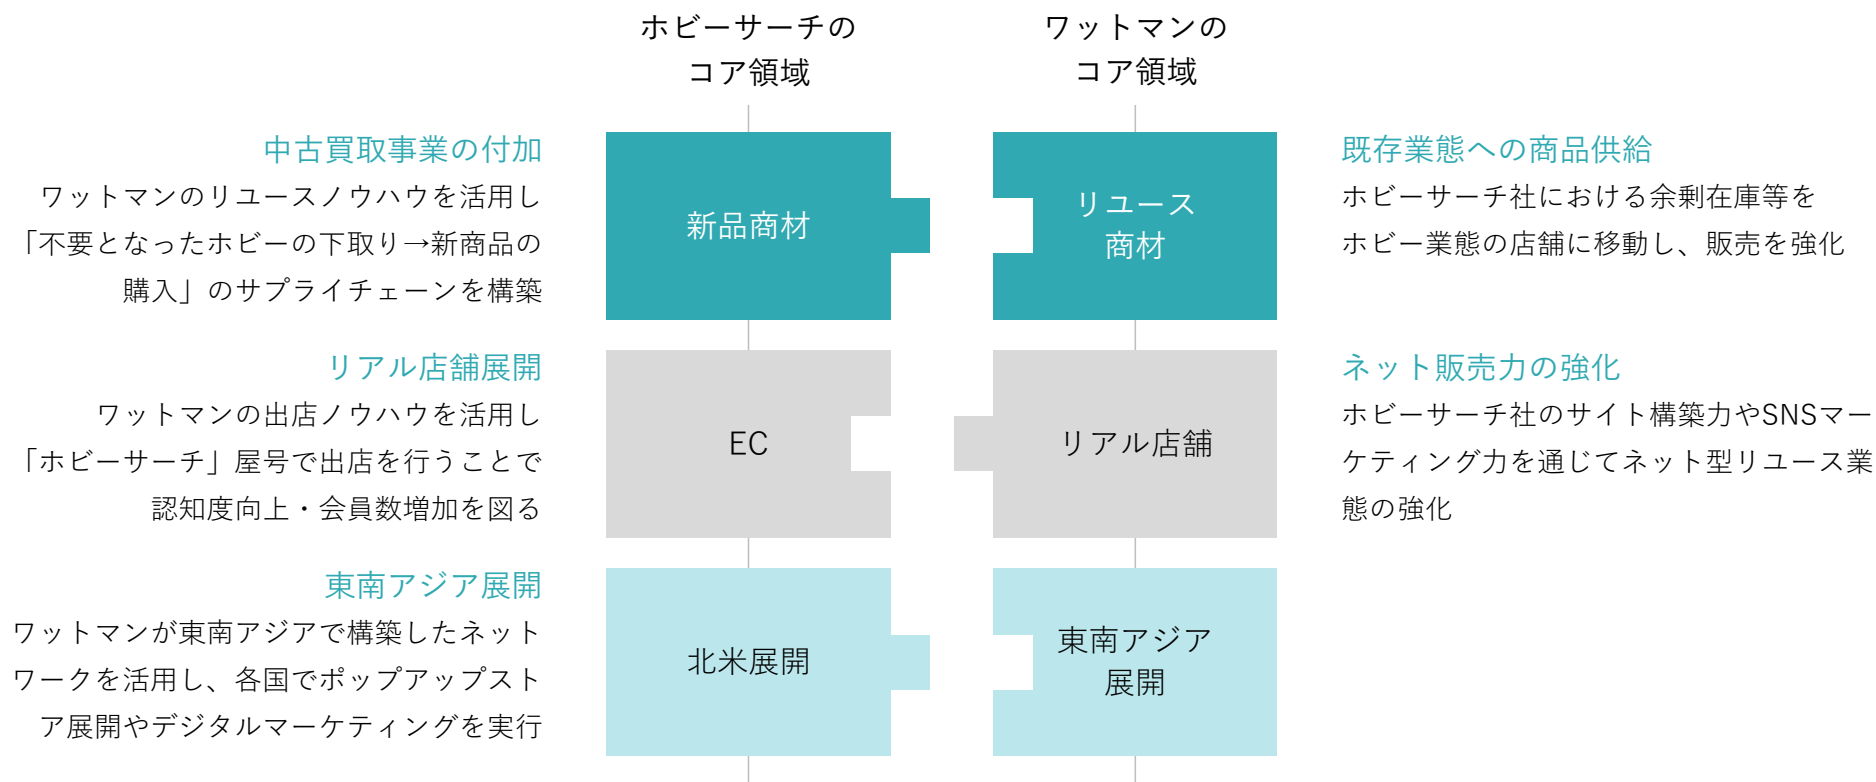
ホビーサーチの
コア領域

ワットマンの
コア領域

中古買取事業の付加
ワットマンのリユースノウハウを活用し「不要となったホビーの下取り→新商品の購入」のサプライチェーンを構築

新品商材

リユース
商材

既存業態への商品供給
ホビーサーチ社における余剰在庫等をホビー業態の店舗に移動し、販売を強化

リアル店舗展開
ワットマンの出店ノウハウを活用し「ホビーサーチ」屋号で出店を行うことで認知度向上・会員数増加を図る

EC

リアル店舗

ネット販売力の強化
ホビーサーチ社のサイト構築力やSNSマーケティング力を通じてネット型リユース業態の強化

東南アジア展開
ワットマンが東南アジアで構築したネットワークを活用し、各国でポップアップストア展開やデジタルマーケティングを実行

北米展開

東南アジア
展開